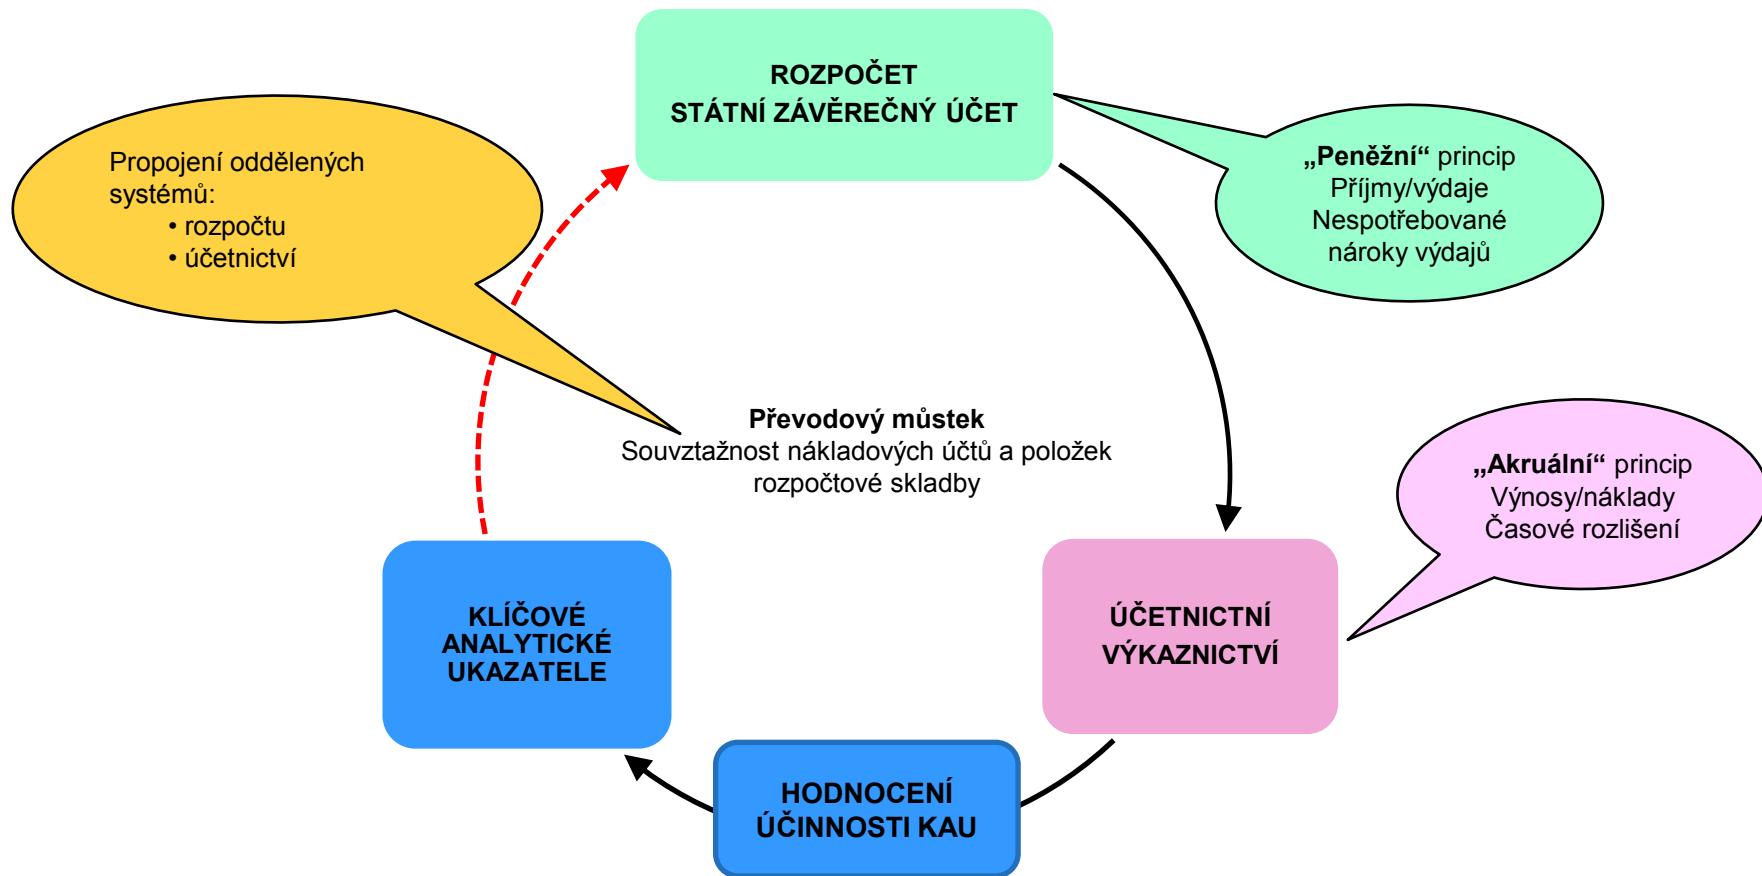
ROZPOČET
STÁTNÍ ZÁVĚREČNÝ ÚČET

„Peněžní“ princip
Příjmy/výdaje
Nespotřebované nároky výdajů

Propojení oddělených systémů:
• rozpočtu
• účetnictví

Převodový můstek
Souvztažnost nákladových účtů a položek rozpočtové skladby

„Akruální“ princip
Výnosy/náklady
Časové rozlišení

KLÍČOVÉ ANALYTICKÉ UKAZATELE

ÚČETNICTNÍ VÝKAZNICTVÍ

HODNOCENÍ ÚČINNOSTI KAU